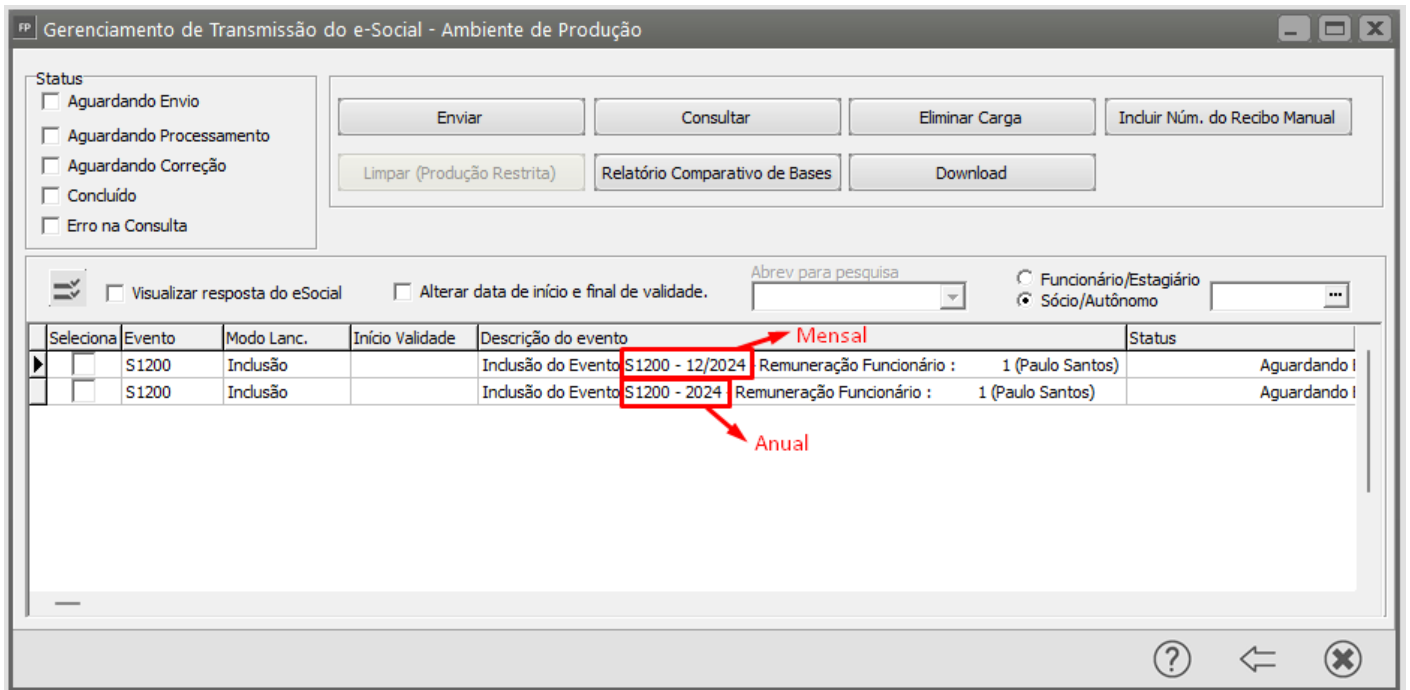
FP Gerenciamento de Transmissão do e-Social - Ambiente de Produção

Status
Aguardando Envio
Aguardando Processamento
Aguardando Correção
Concluído
Erro na Consulta

Enviar
Consultar
Eliminar Carga
Incluir Núm. do Recibo Manual
Limpar (Produção Restrita)
Relatório Comparativo de Bases
Download

Visualizar resposta do eSocial
Alterar data de início e final de validade.
Abrev para pesquisa
Funcionário/Estagiário
Sócio/Autônomo

| Seleciona | Evento | Modo Lanc. | Início Validade | Descrição do evento | Status |
|---|---|---|---|---|---|
| | S1200 | Inclusão | | Inclusão do Evento S1200 - 12/2024 Remuneração Funcionário : 1 (Paulo Santos) | Aguardando I |
| | S1200 | Inclusão | | Inclusão do Evento S1200 - 2024 Remuneração Funcionário : 1 (Paulo Santos) | Aguardando I |

Mensal
Anual